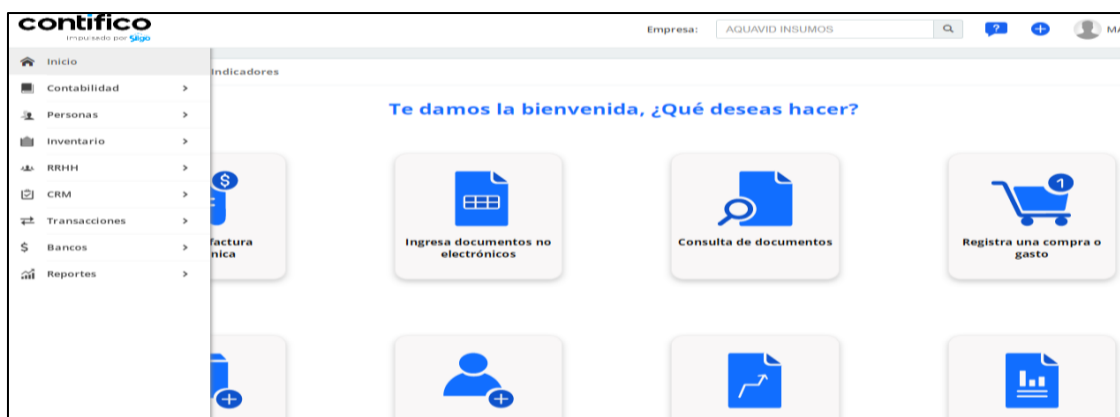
contifico
Impulsado por Siigo

Empresa: AQUAVID INSUMOS

MA

Inicio
Contabilidad >
Personas >
Inventario >
RRHH >
CRM >
Transacciones >
Bancos >
Reportes >

Indicadores

Te damos la bienvenida, ¿Qué deseas hacer?

factura
nica

Ingresa documentos no electrónicos

Consulta de documentos

Registra una compra o gasto